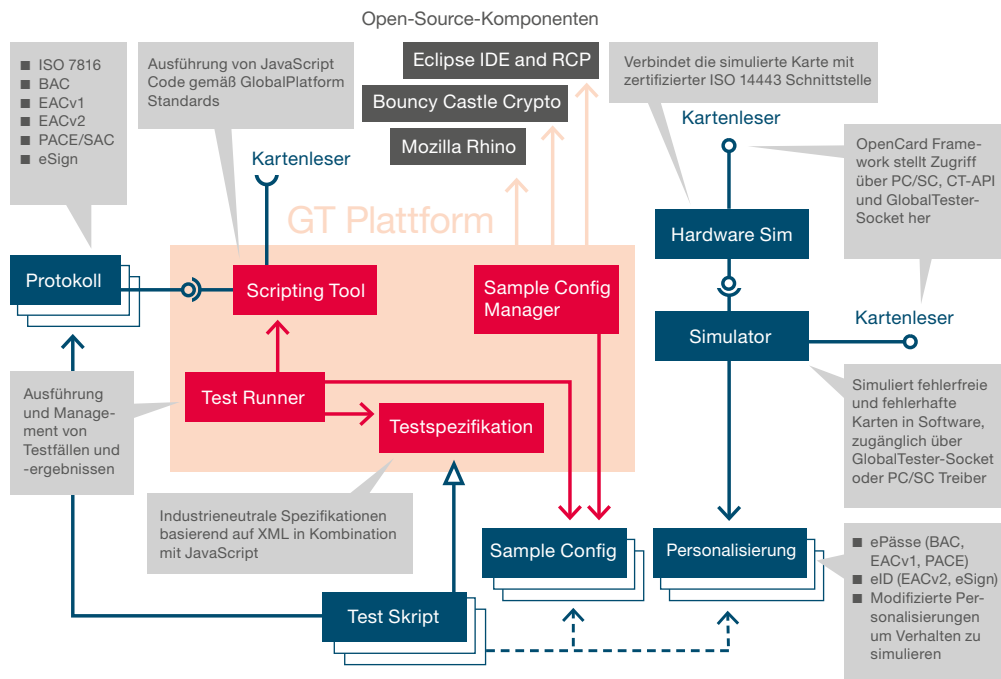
Open-Source-Komponenten

■ ISO 7816
■ BAC
■ EACv1
■ EACv2
■ PACE/SAC
■ eSign

Ausführung von JavaScript Code gemäß GlobalPlatform Standards

Eclipse IDE and RCP

Bouncy Castle Crypto

Mozilla Rhino

Verbindet die simulierte Karte mit zertifizierter ISO 14443 Schnittstelle

Kartenleser

Kartenleser

OpenCard Framework stellt Zugriff über PC/SC, CT-API und GlobalTester-Socket her

GT Plattform

Hardware Sim

Protokoll

Scripting Tool

Sample Config Manager

Simulator

Kartenleser

Ausführung und Management von Testfällen und -ergebnissen

Test Runner

Testspezifikation

Simuliert fehlerfreie und fehlerhafte Karten in Software, zugänglich über GlobalTester-Socket oder PC/SC Treiber

Industrieneutrale Spezifikationen basierend auf XML in Kombination mit JavaScript

Sample Config

Personalisierung

■ ePässe (BAC, EACv1, PACE)
■ eID (EACv2, eSign)
■ Modifizierte Personalisierungen um Verhalten zu simulieren

Test Skript